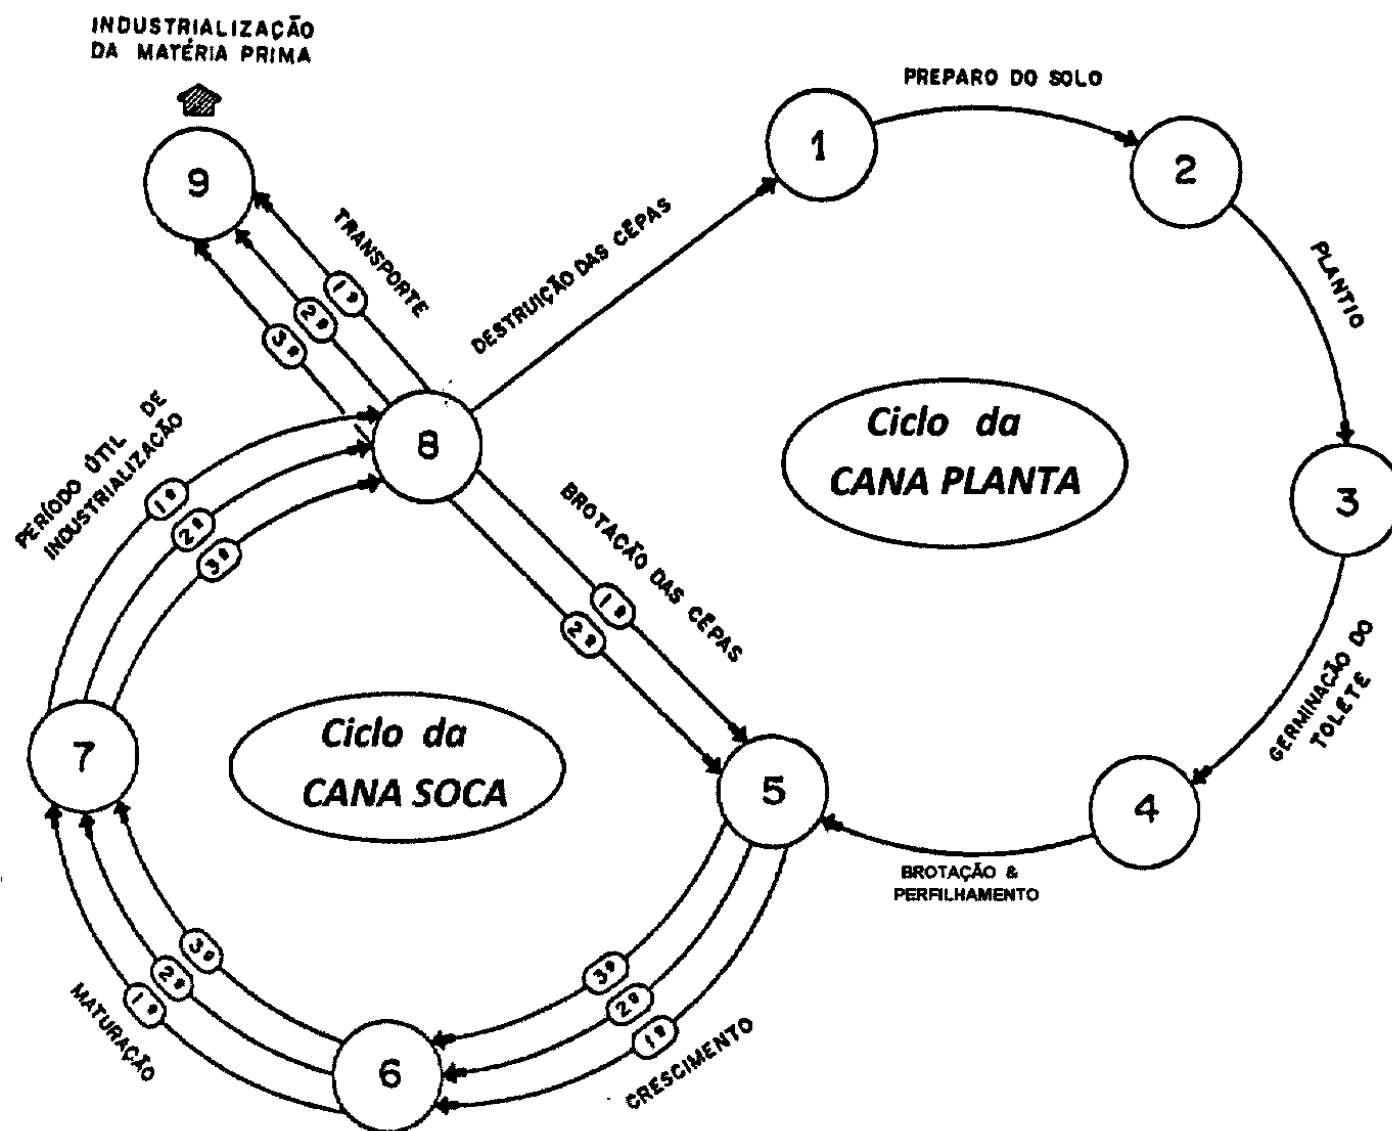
INDUSTRIALIZAÇÃO DA MATÉRIA PRIMA

9

TRANSPORTE

1º

2º

3º

DESTRUIÇÃO DAS CEPAS

1

PREPARO DO SOLO

2

PLANTIO

3

Ciclo da CANA PLANTA

PERÍODO ÚTIL DE INDUSTRIALIZAÇÃO

1º

2º

3º

8

BROTAÇÃO DAS CEPAS

1º

2º

GERMINAÇÃO DO TOLETE

4

7

Ciclo da CANA SOCA

5

BROTAÇÃO & PERFILHAMENTO

3º

2º

1º

MATURAÇÃO

3º

2º

1º

CRESCIMENTO

6